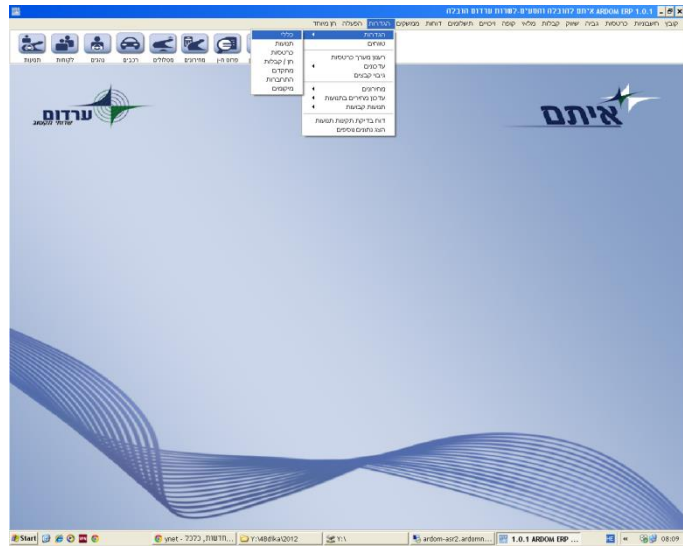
ARDOM ERP 1.0.1 איתם לתחבורה ומסחר - שרות ערדום תחבורה

קובץ חשבוניות כרטסות גביה שיווק קבלות מלאי קופה ניכיונים תשלומים דוחות ממשקים הגדרות הפצה חן מיוחד

תנועות לקוחות נהגים רכבים מסלולים מחירונים מחוז ח-ן

הגדרות
טפסים
ריצוץ מערך כרטיסות
עדכונים
גיבוי קבצים
מחירונים
עדכון מחירים בתנועות
תנועות קבועות
דוח בדיקת תקינות תנועות
הצג נתונים נוספים

כללי
תנועות
כרטסות
חן / קבלות
מחקרים
התחברות
מיקומים

ערדום
שרותי תחבורה

איתם

Start
ynet - חדשות, כלכלה...
Y:\4Edika\2012
Y:\
ardom-asr2.ardomn...
1.0.1 ARDOM ERP ...
08:09